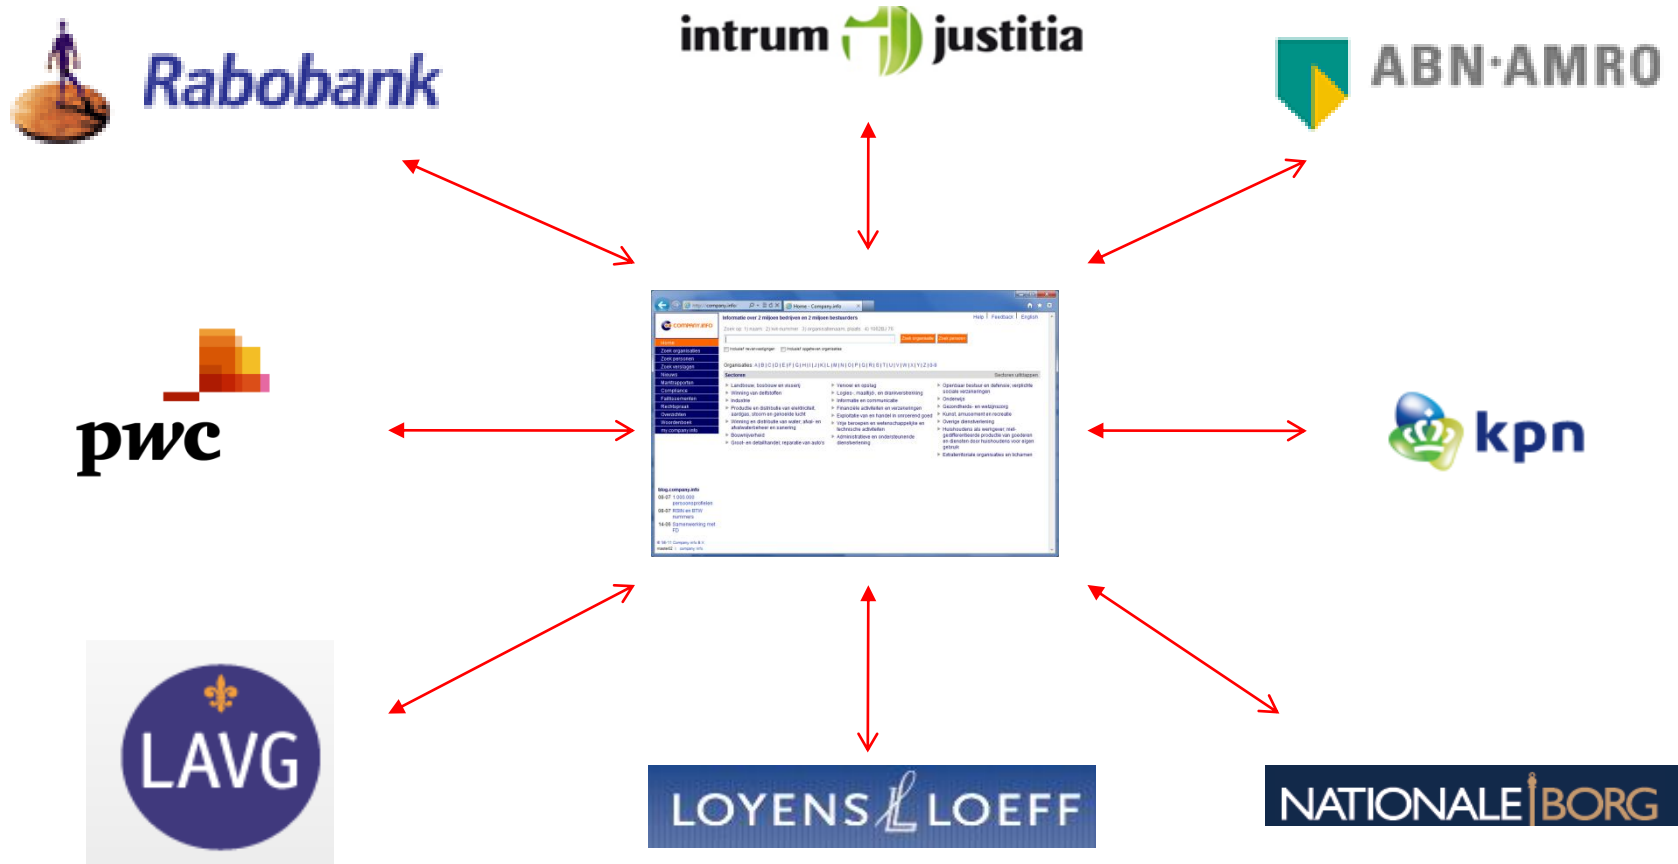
intrum justitia

Rabobank

ABN·AMRO

pwc

kpn

LAVG

LOYENS LOEFF

NATIONALE BORG

COMPANY.INFO

Informatie over 2 miljoen bedrijven en 2 miljoen bestuurders

Help | Feedback | English

Zoek organisatie

Zoek persoon

Organisaties

Sectoren

Home
Zoek organisaties
Zoek personen
Zoek verzoegen
Nieuws
Marktrapporten
Compliance
Faillissementen
Rechtspraak
Overzichten
Woordenboek
my.company.info

Landbouw, bosbouw en visserij
Winning van delfstoffen
Industrie
Productie en distributie van elektriciteit, aardgas, stoom en gekoelde lucht
Winning en distributie van water; afval- en afvalwaterbeheer en sanering
Bouwnijverheid
Groot- en detailhandel; reparatie van auto's

Vervoer en opslag
Logies-, maaltijd- en drankverstrekking
Informatie en communicatie
Financiële activiteiten en verzekeringen
Exploitatie van en handel in onroerend goed
Vrije beroepen en wetenschappelijke en technische activiteiten
Administratieve en ondersteunende dienstverlening

Openbaar bestuur en defensie; verplichte sociale verzekeringen
Onderwijs
Gezondheids- en welzijnszorg
Kunst, amusement en recreatie
Overige dienstverlening
Huishoudens als werkgever
Extraterritoriale organisaties en lichamen

blog.company.info